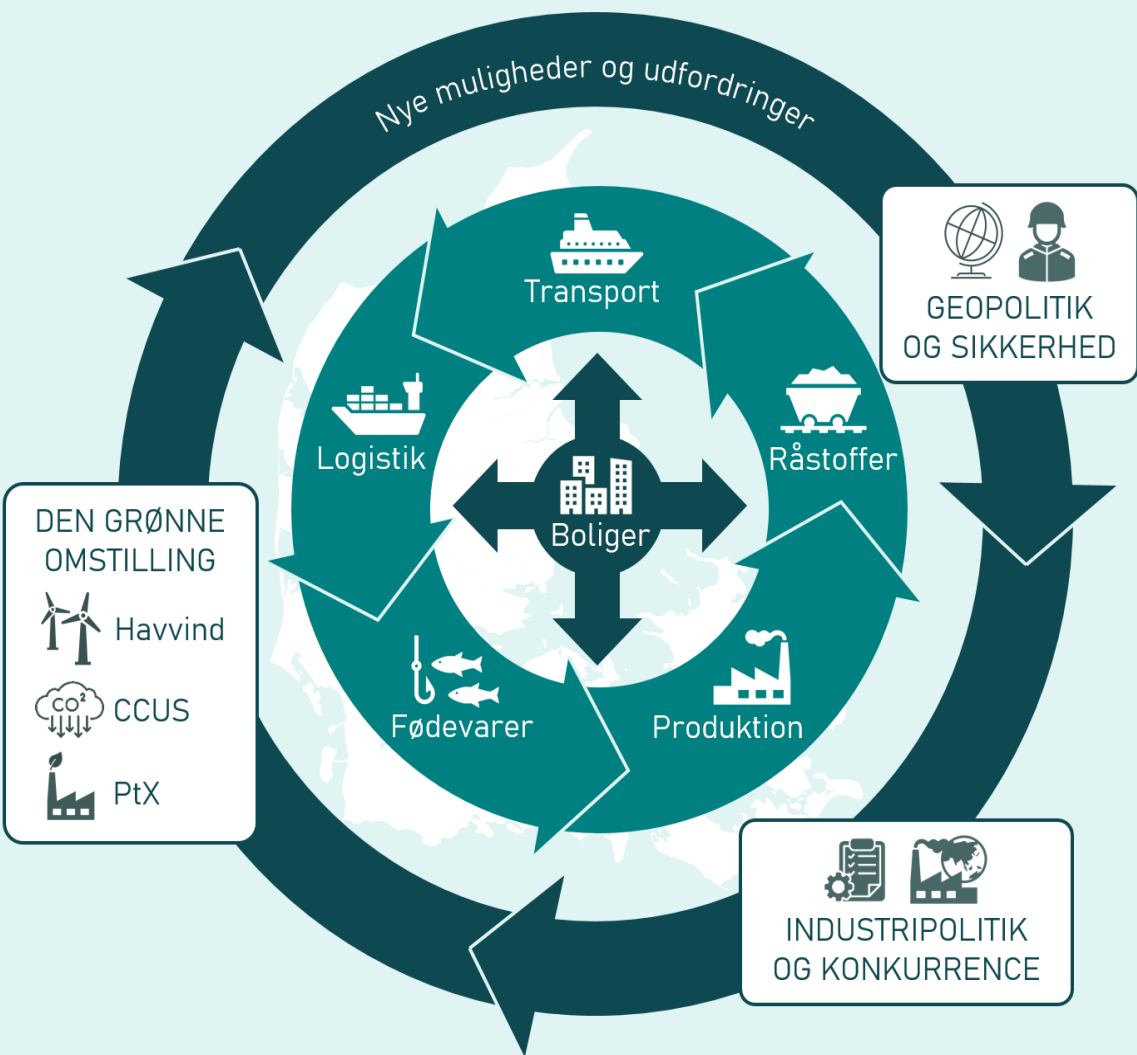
Nye muligheder og udfordringer

GEOPOLITIK OG SIKKERHED

Transport

Logistik

Råstoffer

Boliger

Fødevarer

Produktion

DEN GRØNNE OMSTILLING

Havvind

$CO^2$

CCUS

PtX

INDUSTRIPOLITIK OG KONKURRENCE